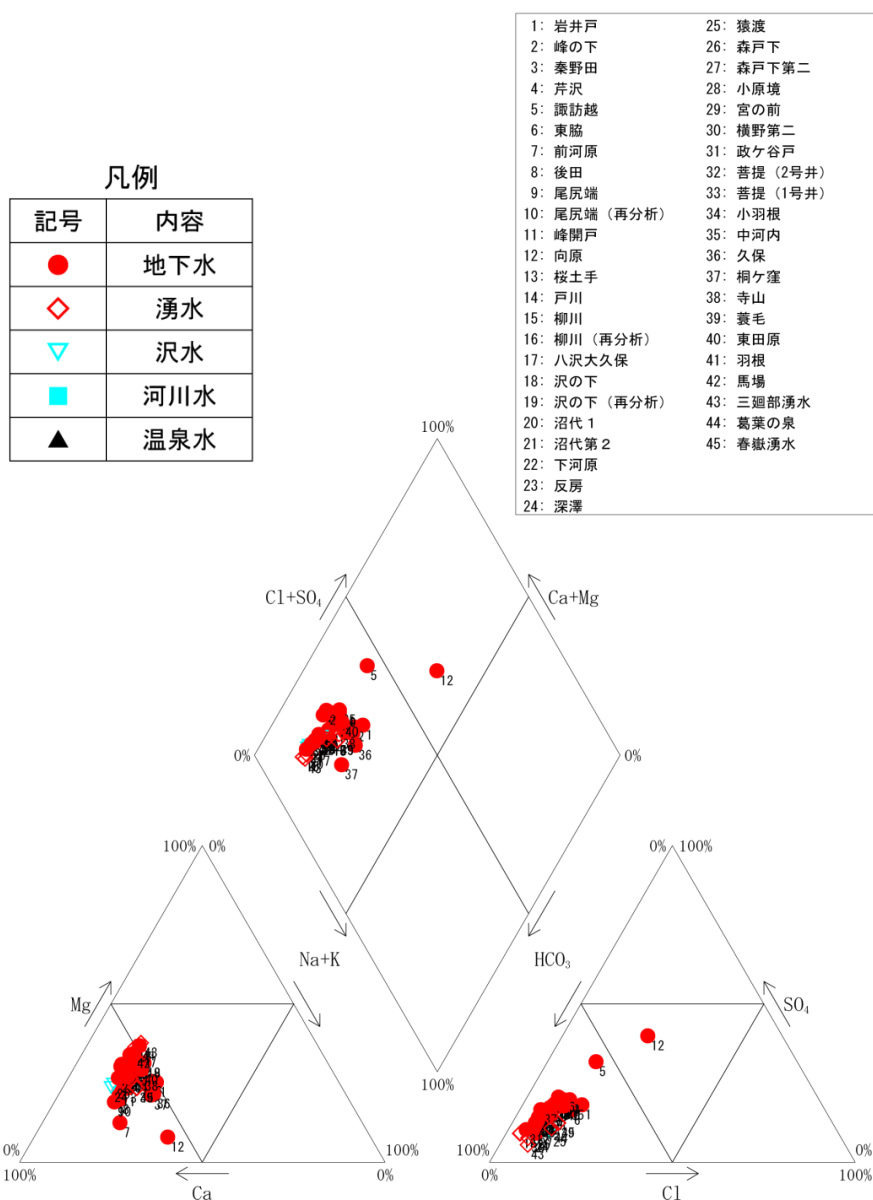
凡例

| 記号 | 内容 |
|---|---|
| ● | 地下水 |
| ◇ | 湧水 |
| ▽ | 沢水 |
| ■ | 河川水 |
| ▲ | 温泉水 |

1: 岩井戸
2: 峰の下
3: 秦野田
4: 芹沢
5: 諏訪越
6: 東脇
7: 前河原
8: 後田
9: 尾尻端
10: 尾尻端（再分析）
11: 峰開戸
12: 向原
13: 桜土手
14: 戸川
15: 柳川
16: 柳川（再分析）
17: 八沢大久保
18: 沢の下
19: 沢の下（再分析）
20: 沼代１
21: 沼代第２
22: 下河原
23: 反房
24: 深澤
25: 猿渡
26: 森戸下
27: 森戸下第二
28: 小原境
29: 宮の前
30: 横野第二
31: 政ケ谷戸
32: 菩提（2号井）
33: 菩提（1号井）
34: 小羽根
35: 中河内
36: 久保
37: 桐ケ窪
38: 寺山
39: 蓑毛
40: 東田原
41: 羽根
42: 馬場
43: 三廻部湧水
44: 葛葉の泉
45: 春嶽湧水

100%
$Cl+SO_4$
Ca+Mg
5
12
0%
0%
36
37
100% 0%
0% 100%
Na+K
$HCO_3$
Mg
$SO_4$
100%
12
5
7
12
0%
100%
100%
0%
100%
0%
0%
100%
Ca
Cl
43